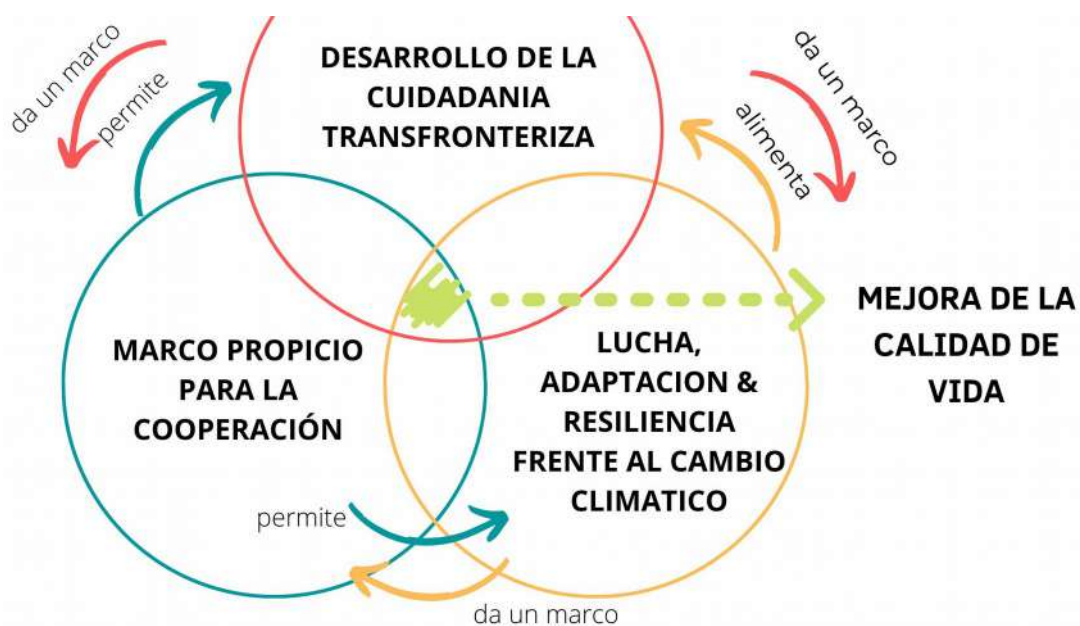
da un marco

permite

DESARROLLO DE LA CUIDADANIA TRANSFRONTERIZA

da un marco

alimenta

MEJORA DE LA CALIDAD DE VIDA

MARCO PROPICIO PARA LA COOPERACIÓN

LUCHA, ADAPTACION & RESILIENCIA FRENTE AL CAMBIO CLIMATICO

permite

da un marco